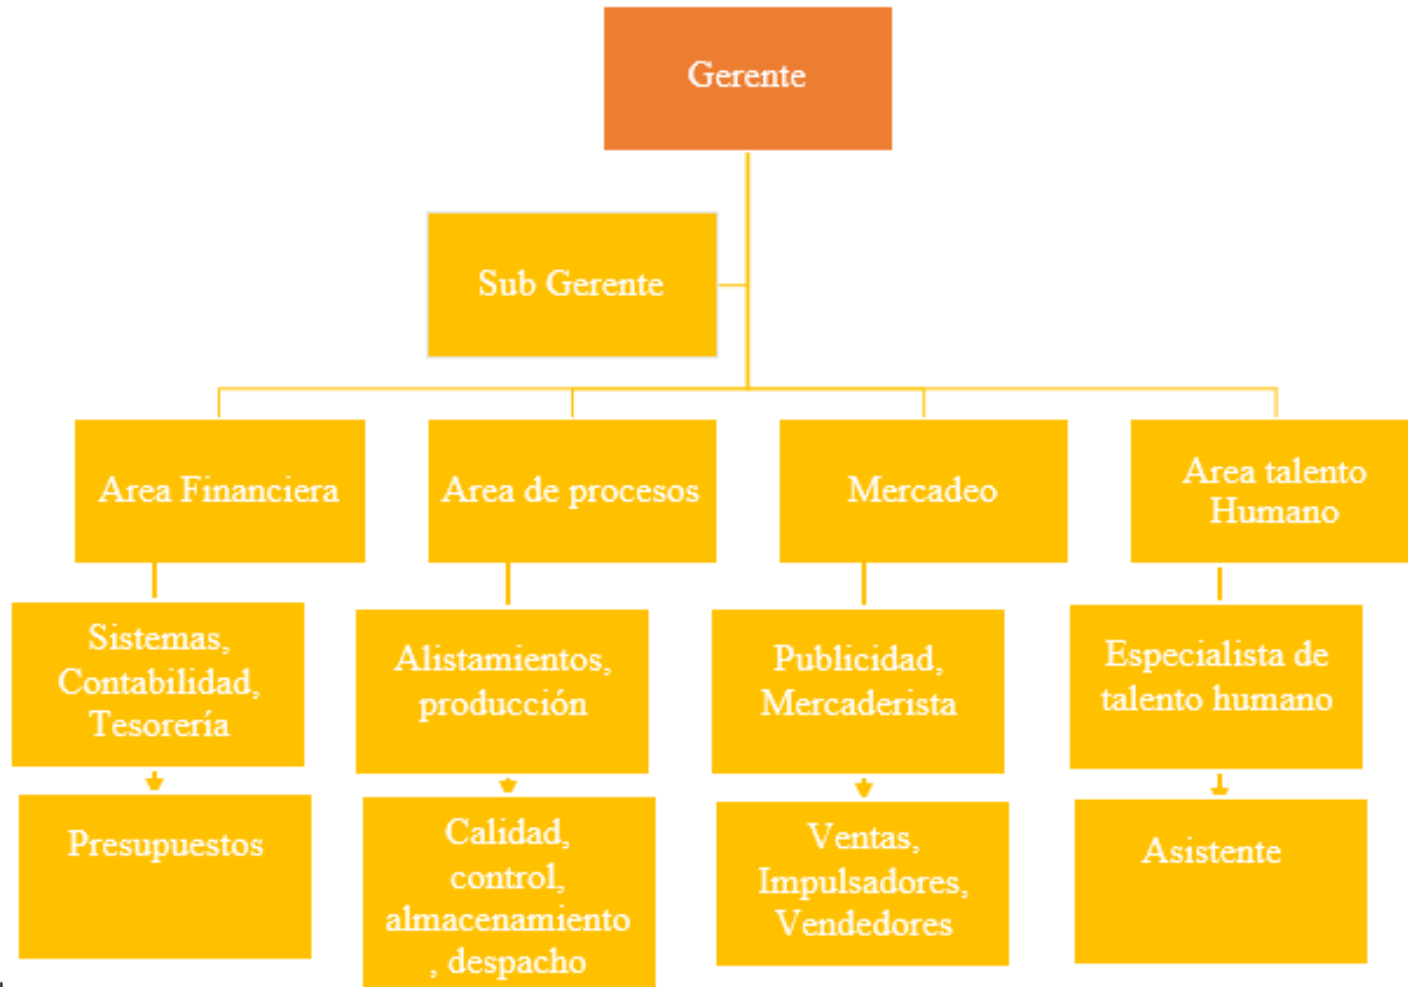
Gerente

Sub Gerente

Area Financiera

Area de procesos

Mercadeo

Area talento Humano

Sistemas, Contabilidad, Tesorería

Presupuestos

Alistamientos, producción

Calidad, control, almacenamiento , despacho

Publicidad, Mercaderista

Ventas, Impulsadores, Vendedores

Especialista de talento humano

Asistente